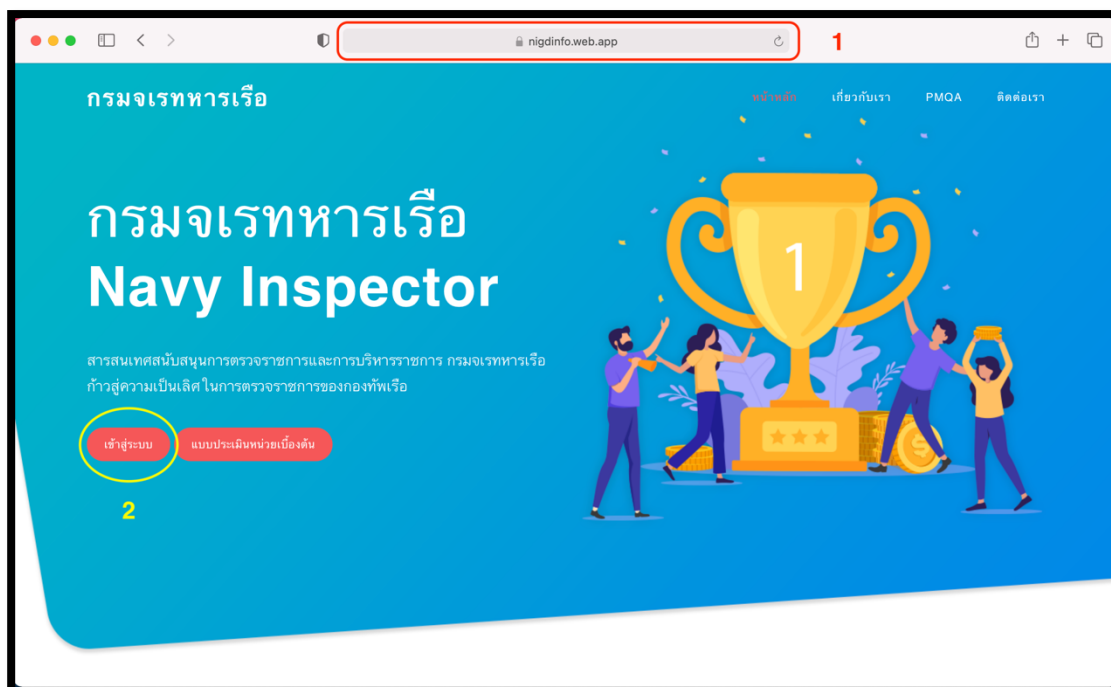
nigdinfo.web.app

1

กรมจเรทหารเรือ

หน้าหลัก เกี่ยวกับเรา PMQA ติดต่อเรา

กรมจเรทหารเรือ
Navy Inspector

สารสนเทศสนับสนุนการตรวจราชการและการบริหารราชการ กรมจเรทหารเรือ ก้าวสู่ความเป็นเลิศในการตรวจราชการของกองทัพเรือ

เข้าสู่ระบบ แบบประเมินหน่วยเบื้องต้น

2

1